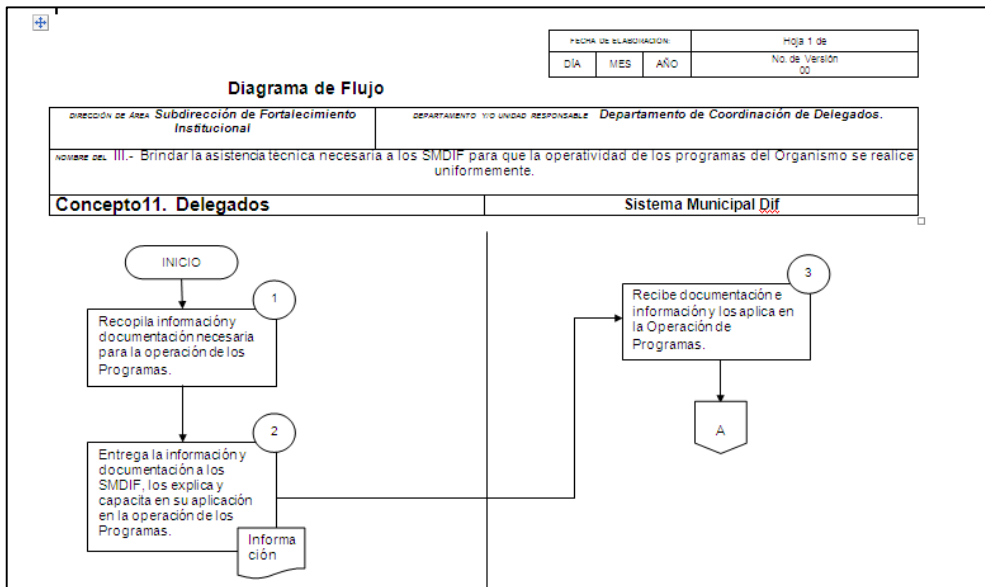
| FECHA DE ELABORACION: | | | Hoja 1 de |
|---|---|---|---|
| DÍA | MES | AÑO | No. de Versión 00 |

Diagrama de Flujo

DIRECCIÓN DE ÁREA Subdirección de Fortalecimiento Institucional

DEPARTAMENTO Y/O UNIDAD RESPONSABLE Departamento de Coordinación de Delegados.

NOMBRE DEL III.- Brindar la asistencia técnica necesaria a los SMDIF para que la operatividad de los programas del Organismo se realice uniformemente.

Concepto11. Delegados

Sistema Municipal Dif

INICIO

1

Recopila información y documentación necesaria para la operación de los Programas.

2

Entrega la información y documentación a los SMDIF, los explica y capacita en su aplicación en la operación de los Programas.

Informa ción

3

Recibe documentación e información y los aplica en la Operación de Programas.

A